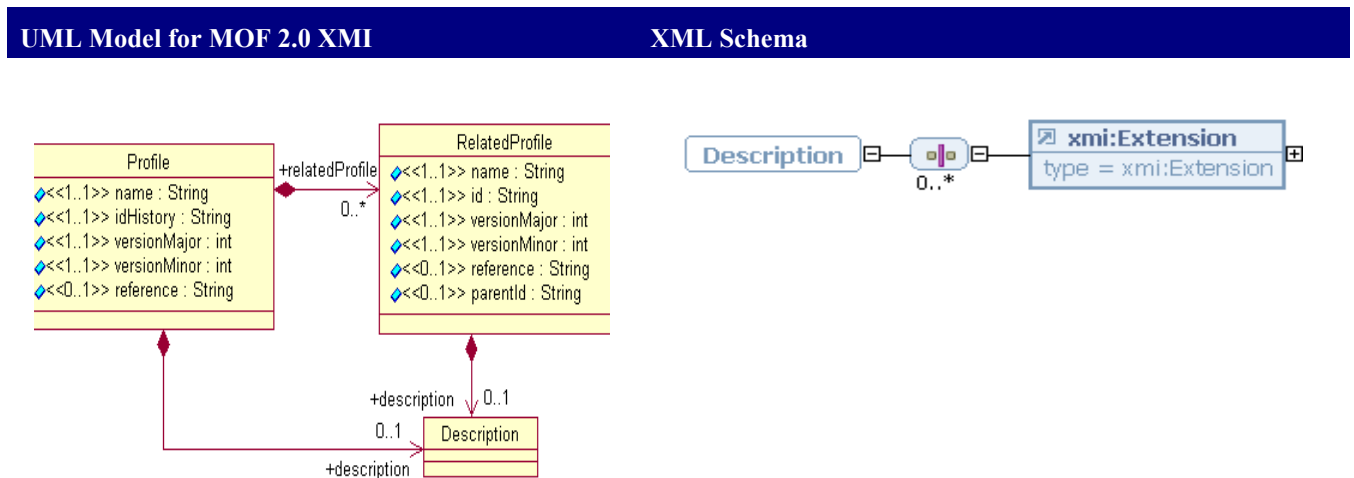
UML Model for MOF 2.0 XMI

XML Schema

Profile
<<1..1>> name : String
<<1..1>> idHistory : String
<<1..1>> versionMajor : int
<<1..1>> versionMinor : int
<<0..1>> reference : String

+relatedProfile
0..*

RelatedProfile
<<1..1>> name : String
<<1..1>> id : String
<<1..1>> versionMajor : int
<<1..1>> versionMinor : int
<<0..1>> reference : String
<<0..1>> parentId : String

+description
0..1
0..1
Description
+description

Description
0..*
xmi:Extension
type = xmi:Extension